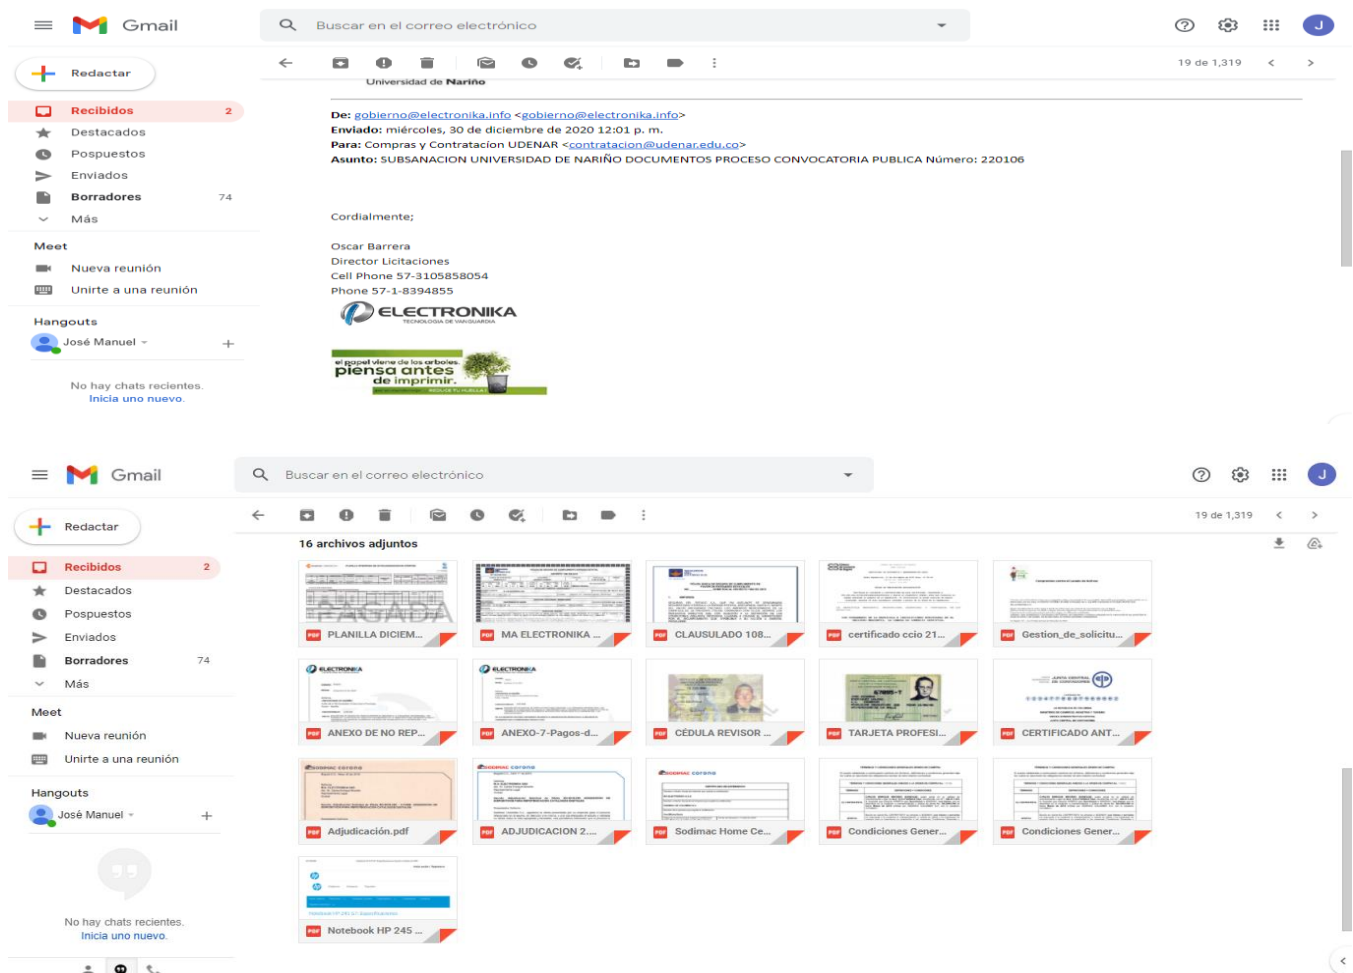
Gmail

Buscar en el correo electrónico

Redactar

Recibidos 2
Destacados
Pospuestos
Enviados
Borradores 74
Más

Meet
Nueva reunión
Unirte a una reunión

Hangouts
José Manuel

No hay chats recientes.
Inicia uno nuevo.

19 de 1,319

Universidad de Nariño

De: gobierno@electronika.info <gobierno@electronika.info>
Enviado: miércoles, 30 de diciembre de 2020 12:01 p. m.
Para: Compras y Contratacion UDENAR <contratacion@udenar.edu.co>
Asunto: SUBSANACION UNIVERSIDAD DE NARIÑO DOCUMENTOS PROCESO CONVOCATORIA PUBLICA Número: 220106

Cordialmente;

Oscar Barrera
Director Licitaciones
Cell Phone 57-3105858054
Phone 57-1-8394855

ELECTRONIKA
TECNOLOGIA DE VANGUARDIA

el papel viene de los arboles. piensa antes de imprimir.

Gmail

Buscar en el correo electrónico

Redactar

Recibidos 2
Destacados
Pospuestos
Enviados
Borradores 74
Más

Meet
Nueva reunión
Unirte a una reunión

Hangouts
José Manuel

No hay chats recientes.
Inicia uno nuevo.

19 de 1,319

16 archivos adjuntos

PLANILLA DICIEM...
MA ELECTRONIKA ...
CLAUSULADO 108...
certificado ccio 21...
Gestion_de_solicitu...
ANEXO DE NO REP...
ANEXO-7-Pagos-d...
CÉDULA REVISOR ...
TARJETA PROFESI...
CERTIFICADO ANT...
Adjudicación.pdf
ADJUDICACION 2....
Sodimac Home Ce...
Condiciones Gener...
Condiciones Gener...
Notebook HP 245 ...